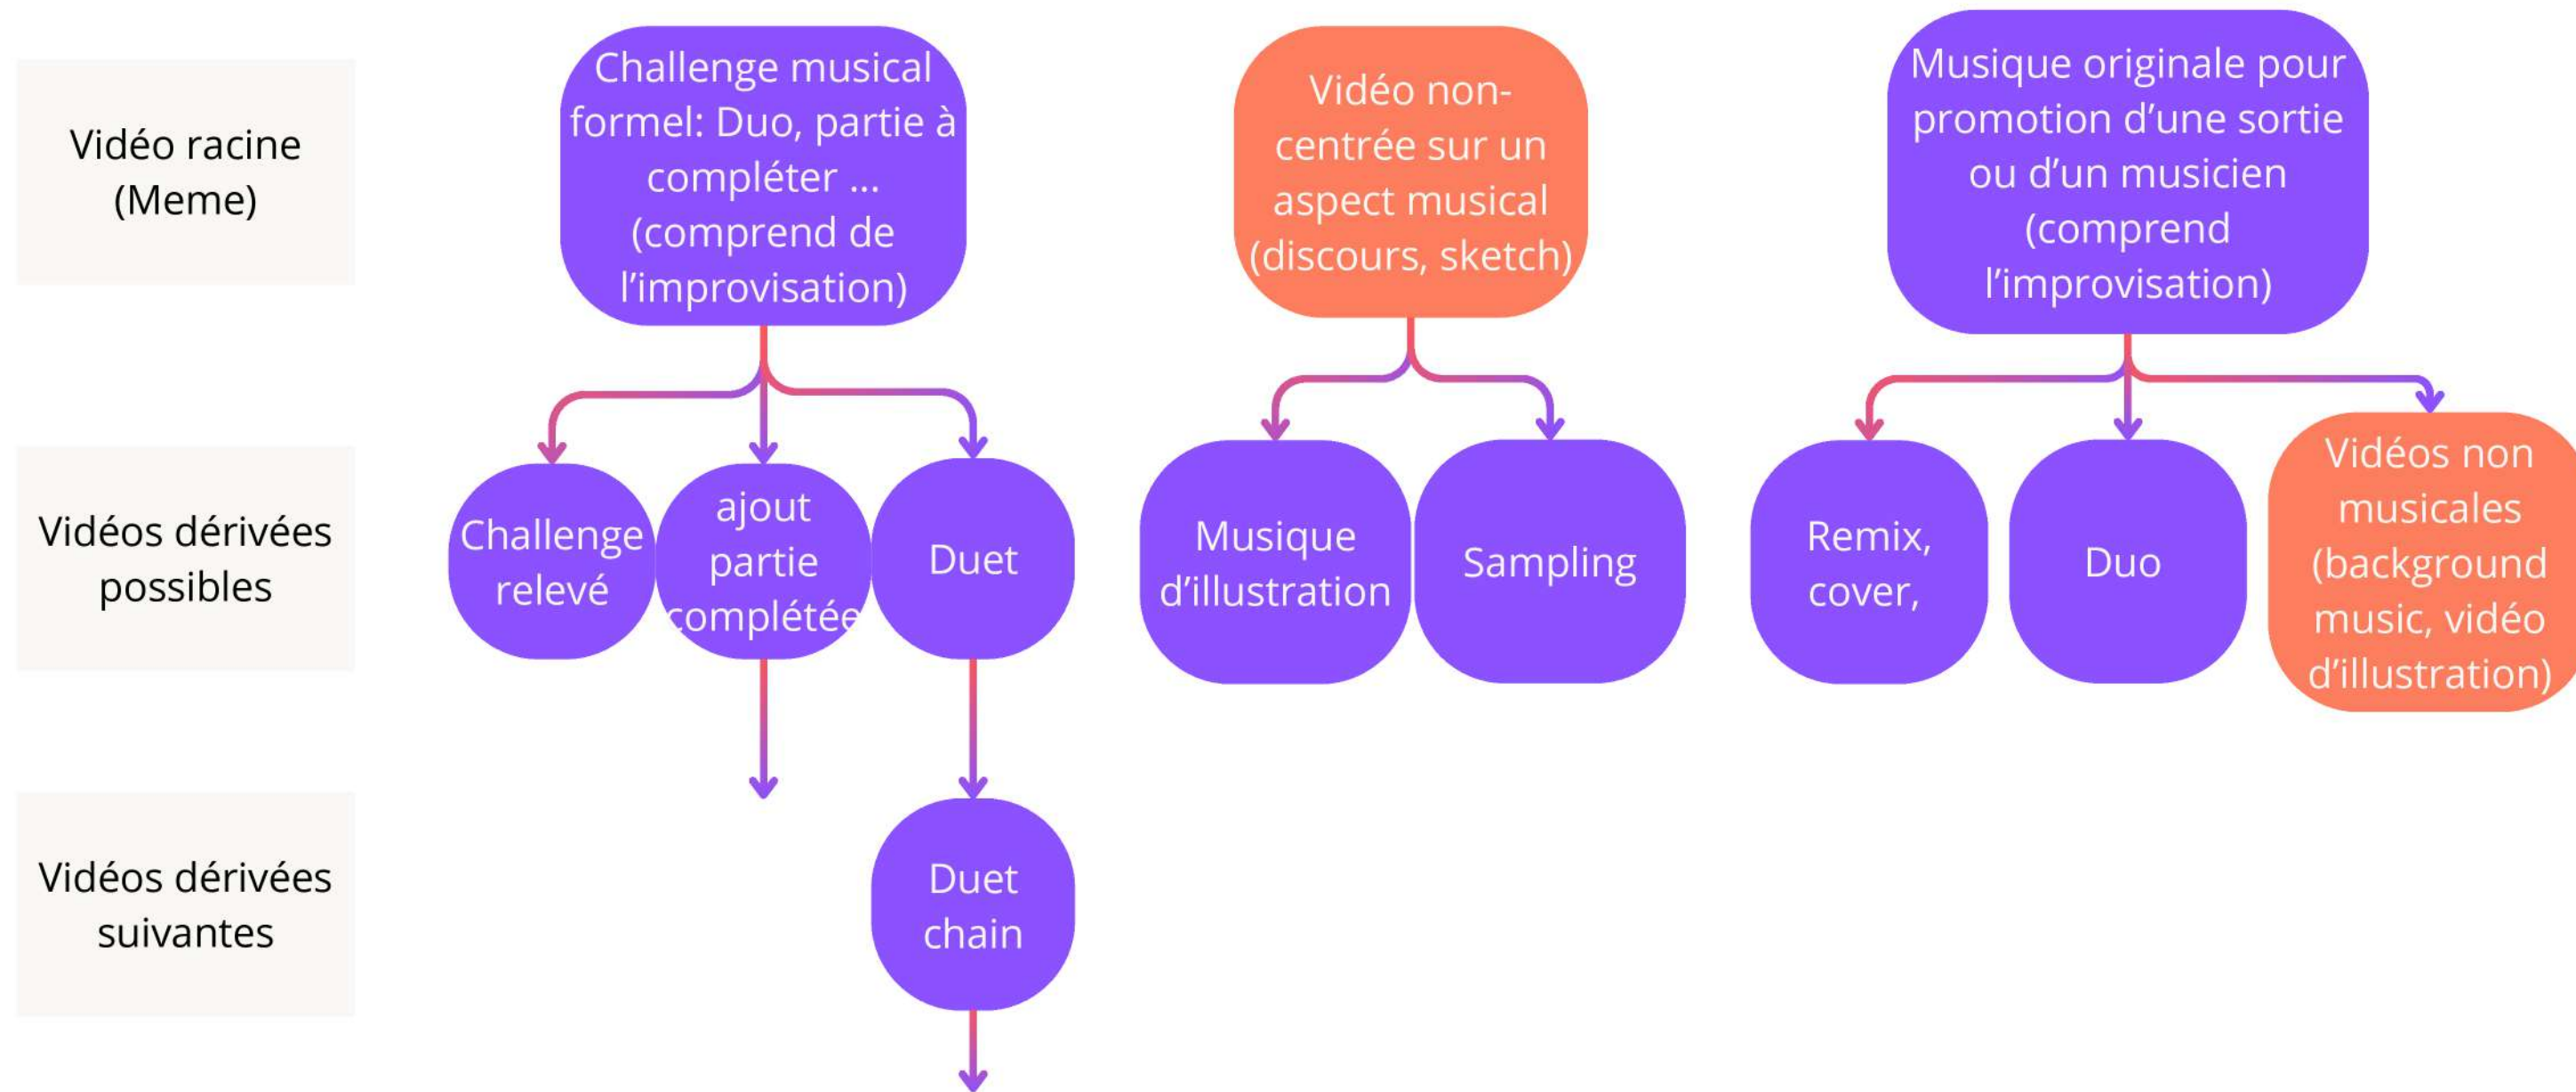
Vidéo racine (Meme)

Vidéos dérivées possibles

Vidéos dérivées suivantes

Challenge musical formel: Duo, partie à compléter ... (comprend de l'improvisation)

Challenge relevé

ajout partie complétée

Duet

Duet chain

Vidéo non-centrée sur un aspect musical (discours, sketch)

Musique d'illustration

Sampling

Musique originale pour promotion d'une sortie ou d'un musicien (comprend l'improvisation)

Remix, cover,

Duo

Vidéos non musicales (background music, vidéo d'illustration)